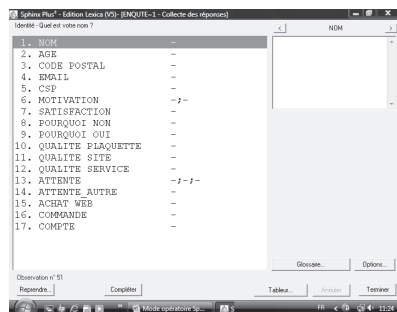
Sphinx Plus² - Edition Lexica (V5)- [ENQUETE~1 - Collecte des réponses]

Identité - Quel est votre nom ?

<
NOM
>

| | |
|---|---|
| 1. NOM | - |
| 2. AGE | - |
| 3. CODE POSTAL | - |
| 4. EMAIL | - |
| 5. CSP | - |
| 6. MOTIVATION | -;- |
| 7. SATISFACTION | - |
| 8. POURQUOI NON | - |
| 9. POURQUOI OUI | - |
| 10. QUALITE PLAQUETTE | - |
| 11. QUALITE SITE | - |
| 12. QUALITE SERVICE | - |
| 13. ATTENTE | -;-;- |
| 14. ATTENTE_AUTRE | - |
| 15. ACHAT WEB | - |
| 16. COMMANDE | - |
| 17. COMPTE | - |

Glossaire...
Options...

Observation n° 51

Reprendre...
Compléter
Tableur...
Annuler
Terminer

Mode opératoire Sp...
S
FR
11:24